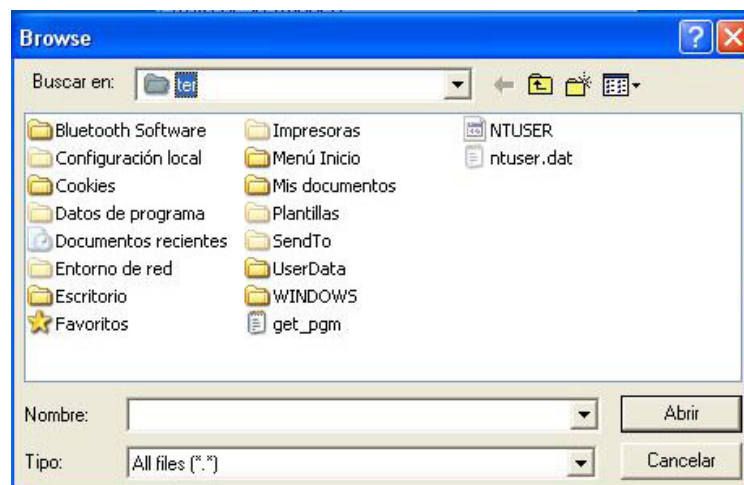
Browse

Buscar en: ter

Bluetooth Software
Configuración local
Cookies
Datos de programa
Documentos recientes
Entorno de red
Escritorio
Favoritos
Impresoras
Menú Inicio
Mis documentos
Plantillas
SendTo
UserData
WINDOWS
get_pgm
NTUSER
ntuser.dat

Nombre:
Abrir

Tipo: All files (*.*)
Cancelar